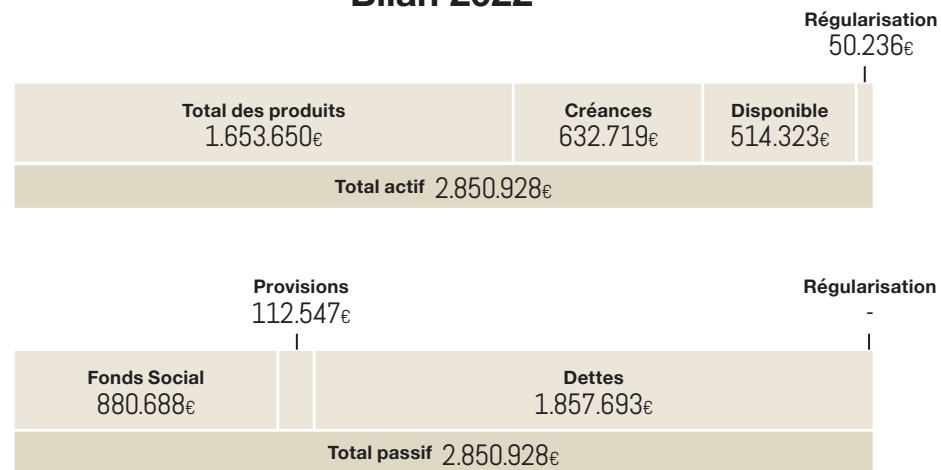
Bilan 2022

Régularisation
50.236€

Total des produits
1.653.650€

Créances
632.719€

Disponible
514.323€

Total actif 2.850.928€

Provisions
112.547€

Régularisation
-

Fonds Social
880.688€

Dettes
1.857.693€

Total passif 2.850.928€